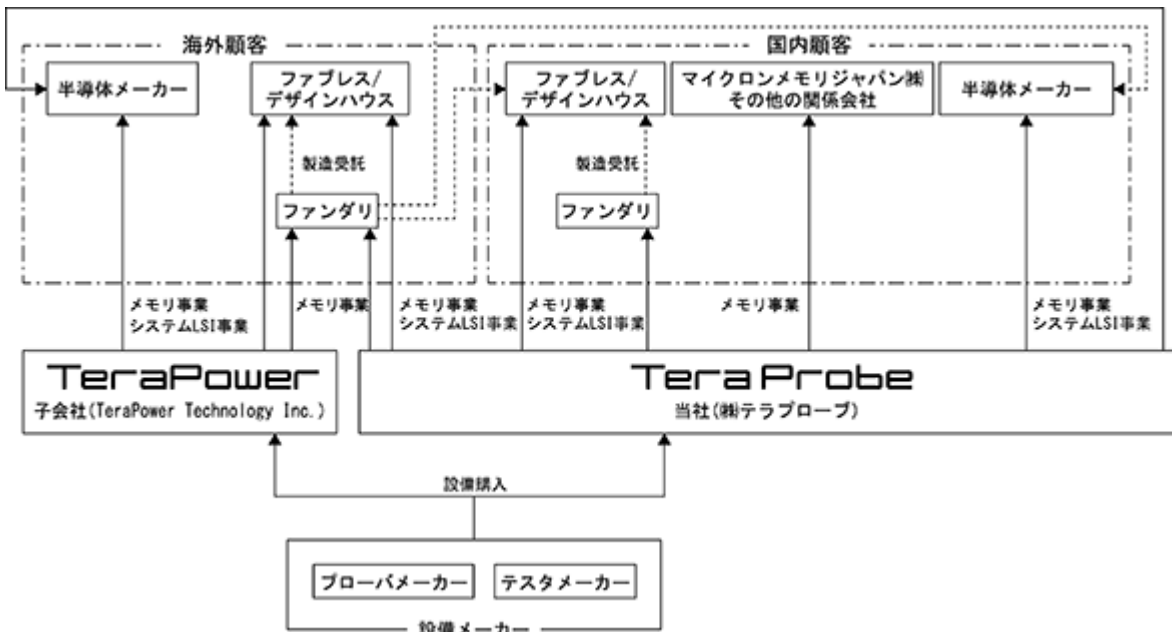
海外顧客

半導体メーカー

ファブレス/デザインハウス

製造受託

ファンダリ

国内顧客

ファブレス/デザインハウス

マイクロンメモリジャパン㈱その他の関係会社

半導体メーカー

製造受託

ファンダリ

メモリ事業
システムLSI事業

メモリ事業

メモリ事業
システムLSI事業

メモリ事業
システムLSI事業

メモリ事業

メモリ事業
システムLSI事業

TeraPower
子会社(TeraPower Technology Inc.)

Tera Probe
当社(㈱テラプローブ)

設備購入

プローバメーカー

テスタメーカー

設備メーカー